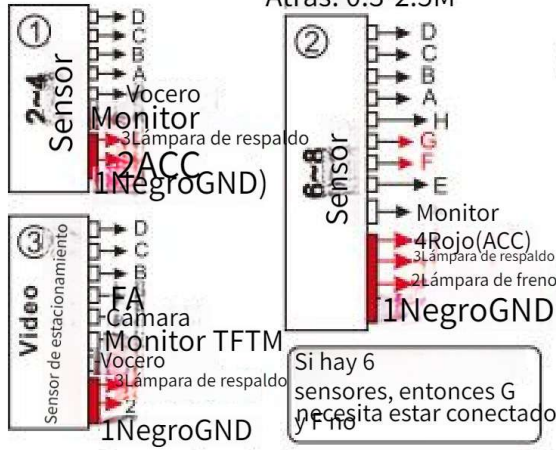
Atrás: 0.3-2.5M

①
2~4 Sensor
D
C
B
A
Vocero
Monitor
3Lámpara de respaldo
2ACC
1NegroGND)

②
6~8 Sensor
D
C
B
A
H
G
F
E
Monitor
4Rojo(ACC)
3Lámpara de respaldo
2Lámpara de freno
1NegroGND

③
Video
Sensor de estacionamiento
D
C
B
FA
Cámara
Monitor TFTM
Vocero
3Lámpara de respaldo
2
1NegroGND

Si hay 6 sensores, entonces G necesita estar conectado y F no